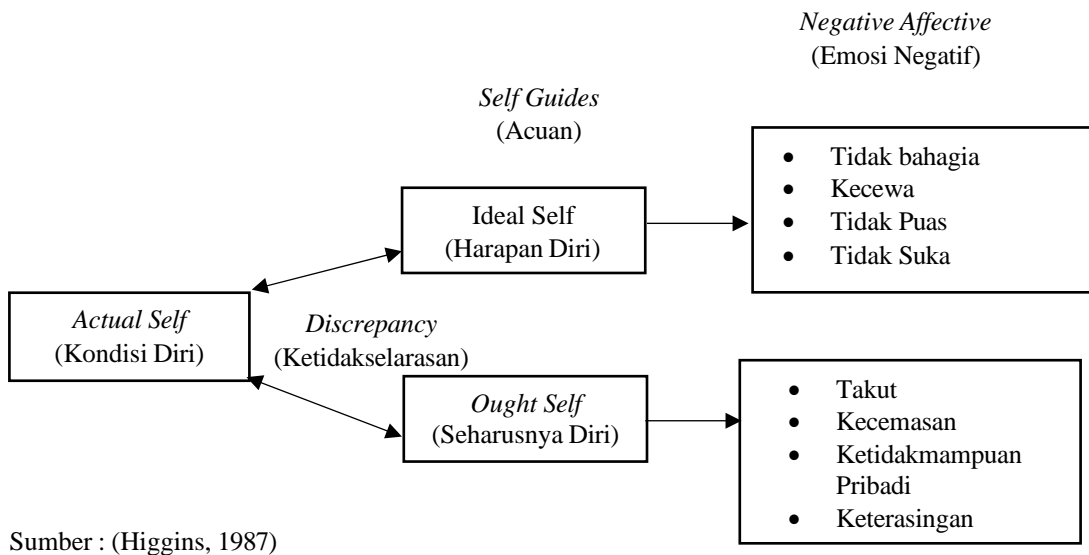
Negative Affective
(Emosi Negatif)

Self Guides
(Acuan)

Ideal Self
(Harapan Diri)

- Tidak bahagia
- Kecewa
- Tidak Puas
- Tidak Suka

Actual Self
(Kondisi Diri)

Discrepancy
(Ketidakselarasan)

Ought Self
(Seharusnya Diri)

- Takut
- Kecemasan
- Ketidakmampuan Pribadi
- Keterasingan

Sumber : (Higgins, 1987)